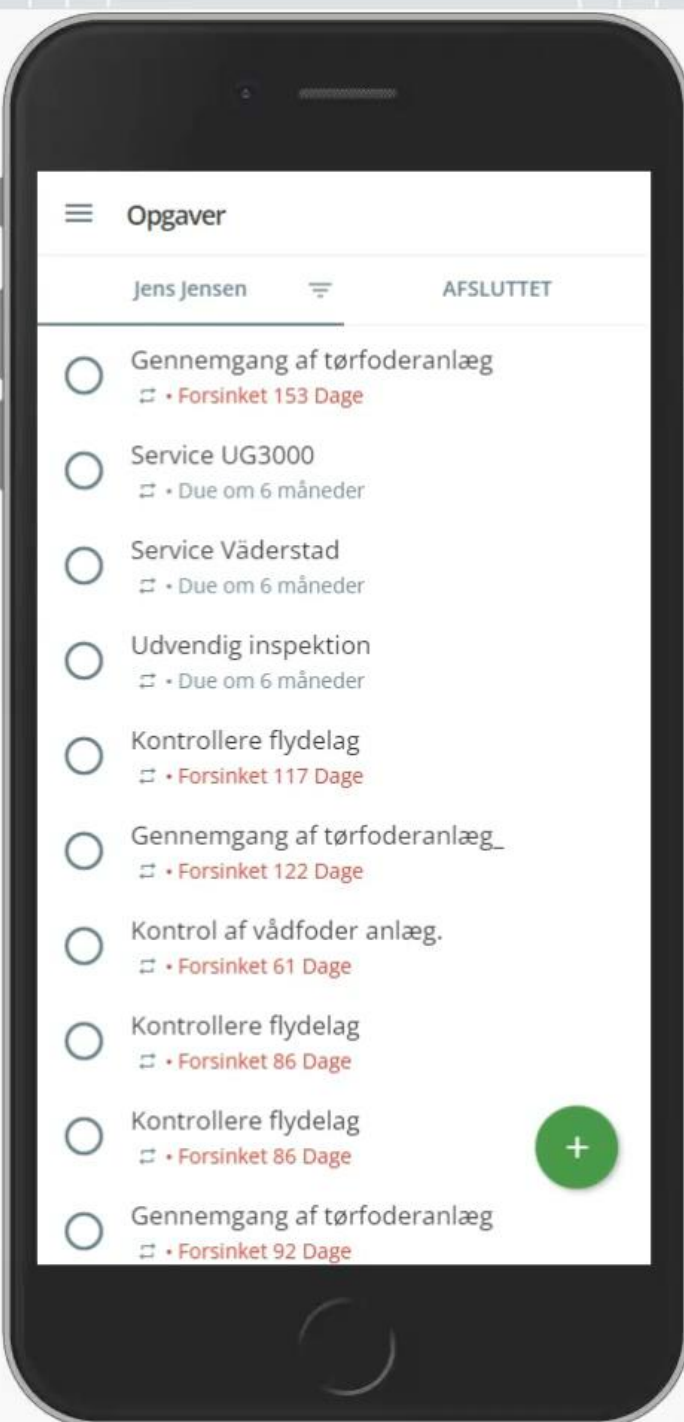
Opgaver

Jens Jensen

AFSLUTTET

Gennemgang af tørfoderanlæg
• Forsinket 153 Dage

Service UG3000
• Due om 6 måneder

Service Väderstad
• Due om 6 måneder

Udvendig inspektion
• Due om 6 måneder

Kontrollere flydelag
• Forsinket 117 Dage

Gennemgang af tørfoderanlæg_
• Forsinket 122 Dage

Kontrol af vådfoder anlæg.
• Forsinket 61 Dage

Kontrollere flydelag
• Forsinket 86 Dage

Kontrollere flydelag
• Forsinket 86 Dage

+

Gennemgang af tørfoderanlæg
• Forsinket 92 Dage